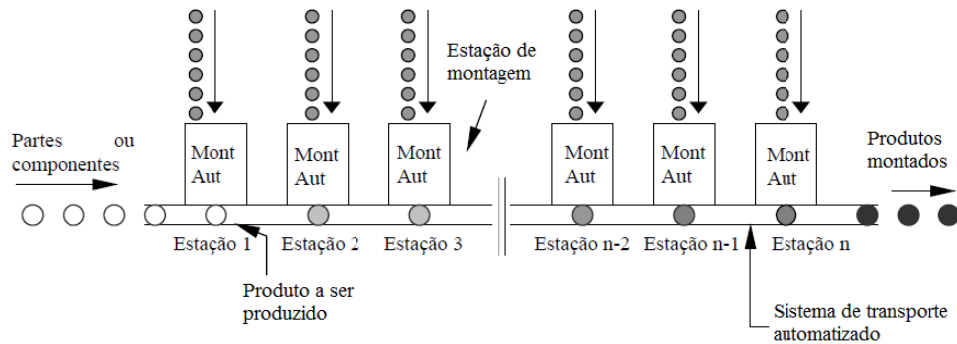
Estação de montagem

Partes ou componentes

Mont Aut

Mont Aut

Mont Aut

Mont Aut

Mont Aut

Mont Aut

Produtos montados

Estação 1

Estação 2

Estação 3

Estação n-2

Estação n-1

Estação n

Produto a ser produzido

Sistema de transporte automatizado